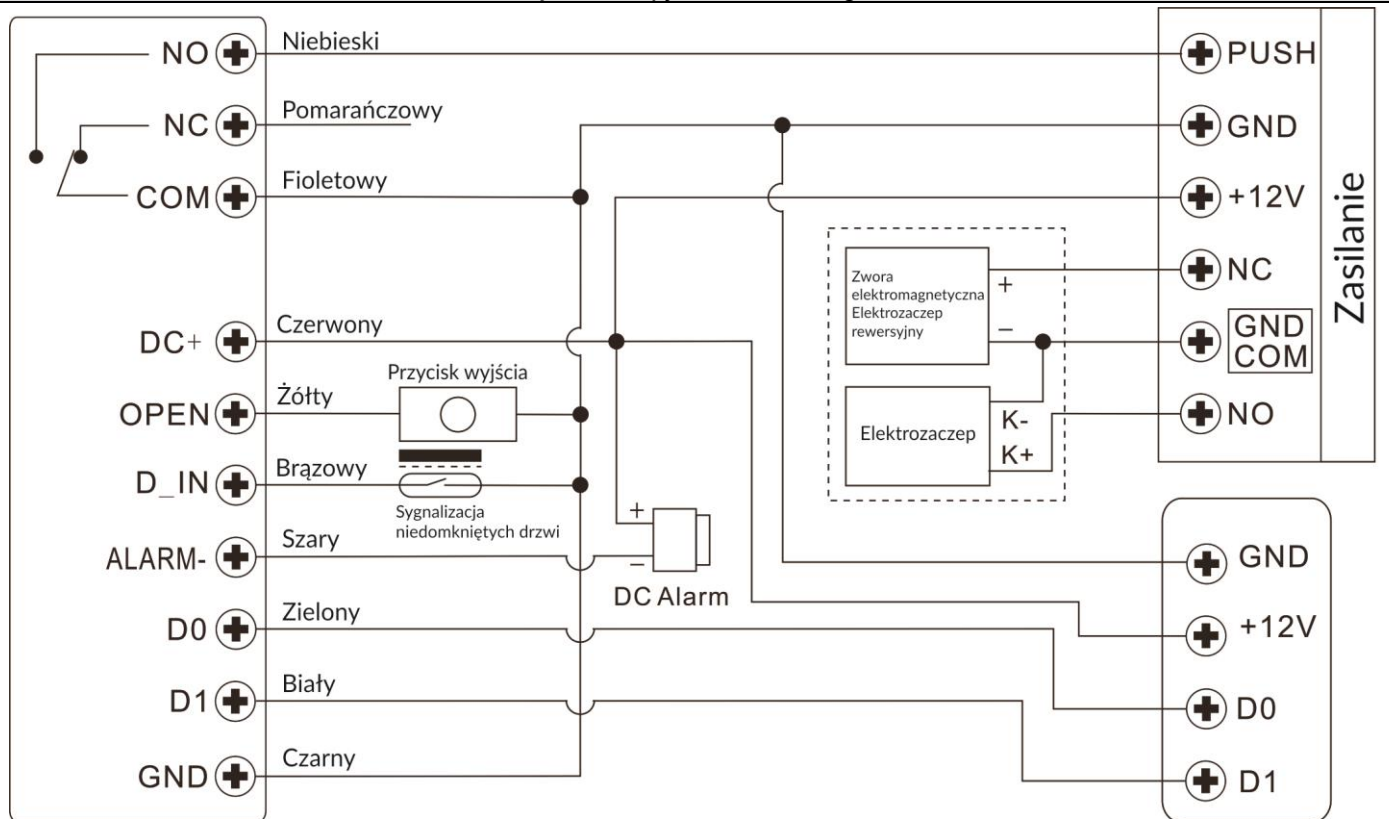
NO
Niebieski
NC
Pomarańczowy
COM
Fioletowy
DC+
Czerwony
OPEN
Żółty
Przycisk wyjścia
D_IN
Brązowy
Sygnalizacja niedomkniętych drzwi
ALARM-
Szary
+
−
DC Alarm
D0
Zielony
D1
Biały
GND
Czarny

PUSH
GND
+12V
NC
GND COM
NO
Zasilanie

Zwora elektromagnetyczna Elektrozaczep rewersyjny
+
−
Elektrozaczep
K-
K+

GND
+12V
D0
D1